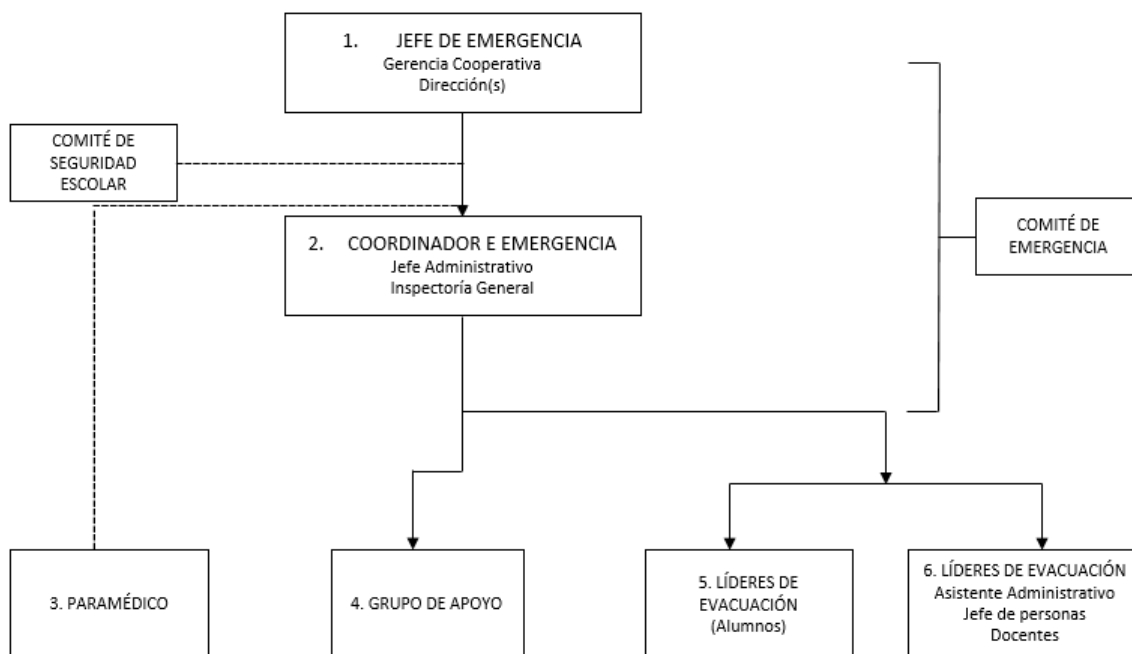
1. JEFE DE EMERGENCIA
Gerencia Cooperativa
Dirección(s)

COMITÉ DE SEGURIDAD ESCOLAR

2. COORDINADOR E EMERGENCIA
Jefe Administrativo
Inspectoría General

COMITÉ DE EMERGENCIA

3. PARAMÉDICO

4. GRUPO DE APOYO

5. LÍDERES DE EVACUACIÓN
(Alumnos)

6. LÍDERES DE EVACUACIÓN
Asistente Administrativo
Jefe de personas
Docentes